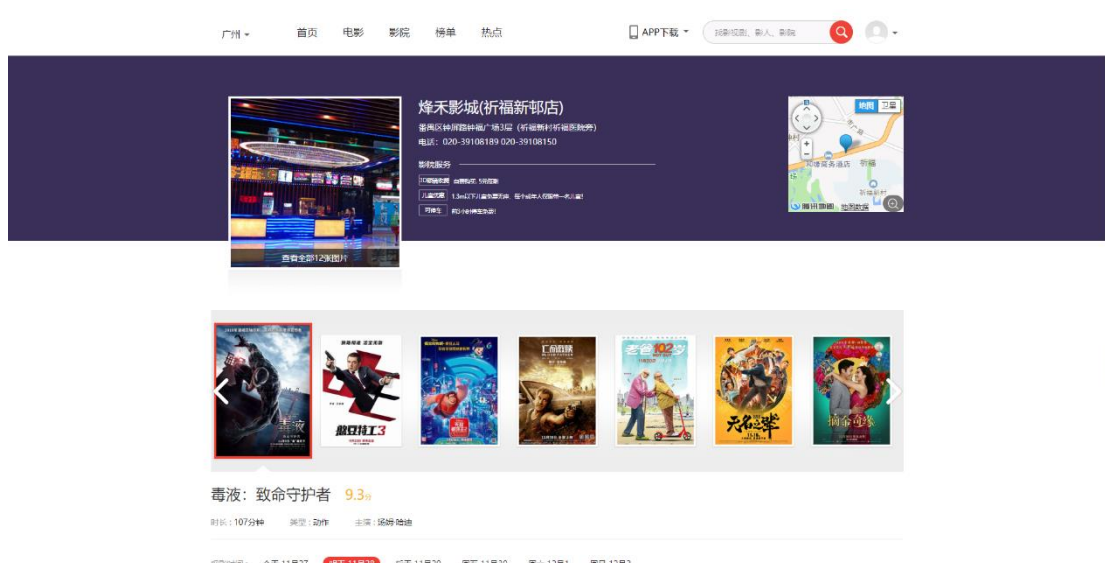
广州 首页 电影 影院 榜单 热点

APP下载 搜影视剧、影人、影院

烽禾影城(祈福新邨店)

番禺区钟屏路钟福广场3层（祈福新村祈福医院旁）

电话：020-39108189 020-39108150

影院服务

3D眼镜免费 自带免费，5元租赁

儿童优惠 1.3m以下儿童免票观影，每个成年人仅限带一名儿童！

可停车 购票3小时停车免费！

查看全部12张图片

地图 卫星

腾讯地图 地图数据

毒液：致命守护者 9.3分

时长：107分钟 类型：动作 主演：汤姆·哈迪

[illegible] 今天 11月27 明天 11月28 后天 11月29 周五 11月30 周六 12月1 周日 12月2